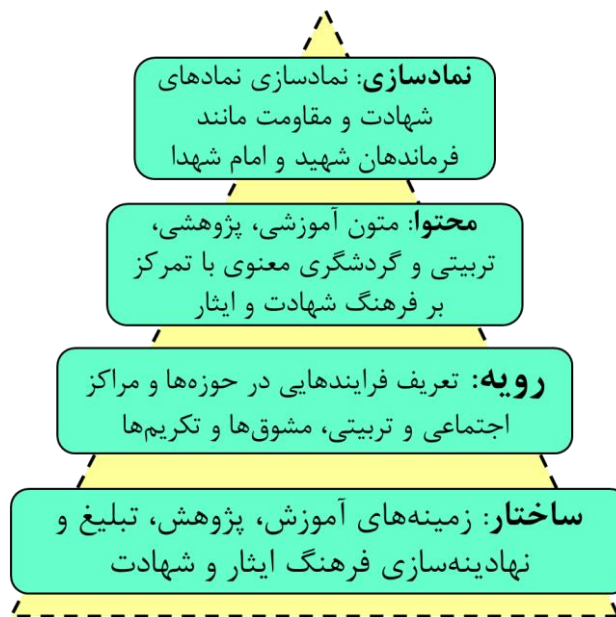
**نمادسازی**: نمادسازی نمادهای شهادت و مقاومت مانند فرماندهان شهید و امام شهدا

**محتوا**: متون آموزشی، پژوهشی، تربیتی و گردشگری معنوی با تمرکز بر فرهنگ شهادت و ایثار

**رویه**: تعریف فرایندهایی در حوزه‌ها و مراکز اجتماعی و تربیتی، مشوق‌ها و تکریم‌ها

**ساختار**: زمینه‌های آموزش، پژوهش، تبلیغ و نهادینه‌سازی فرهنگ ایثار و شهادت